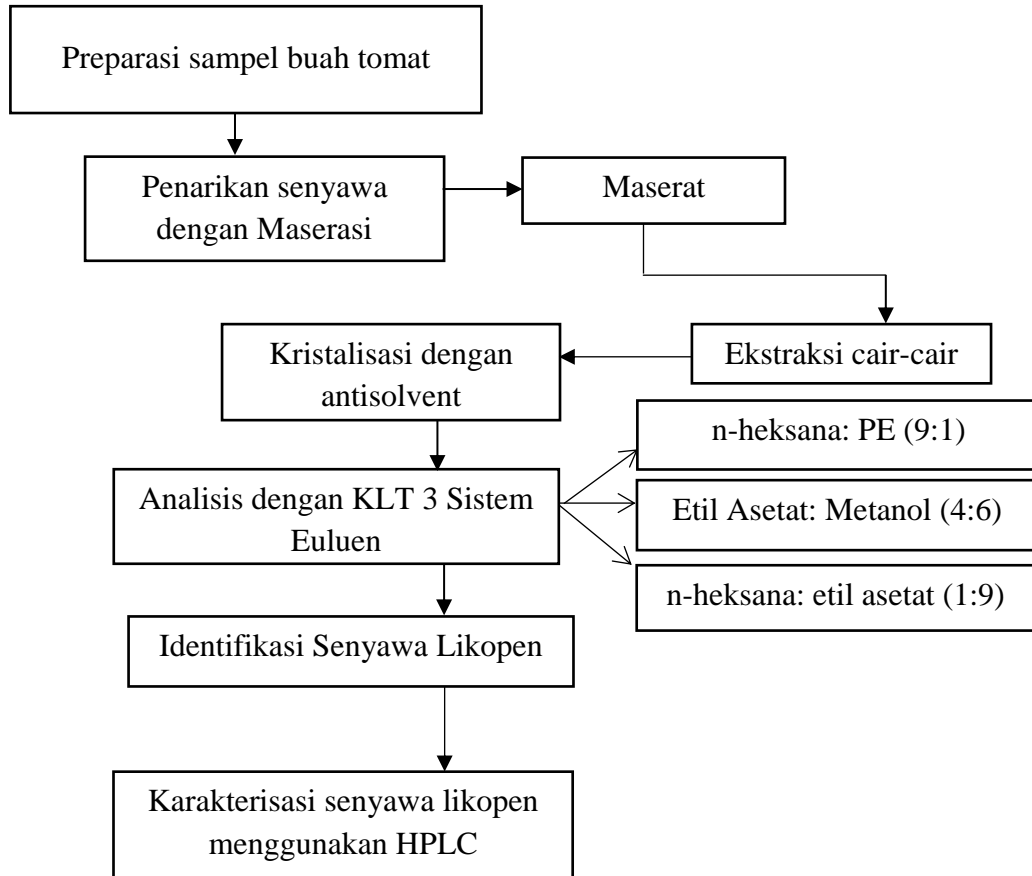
Preparasi sampel buah tomat

Penarikan senyawa dengan Maserasi

Maserat

Ekstraksi cair-cair

Kristalisasi dengan antisolvent

Analisis dengan KLT 3 Sistem Euluen

n-heksana: PE (9:1)

Etil Asetat: Metanol (4:6)

n-heksana: etil asetat (1:9)

Identifikasi Senyawa Likopen

Karakterisasi senyawa likopen menggunakan HPLC